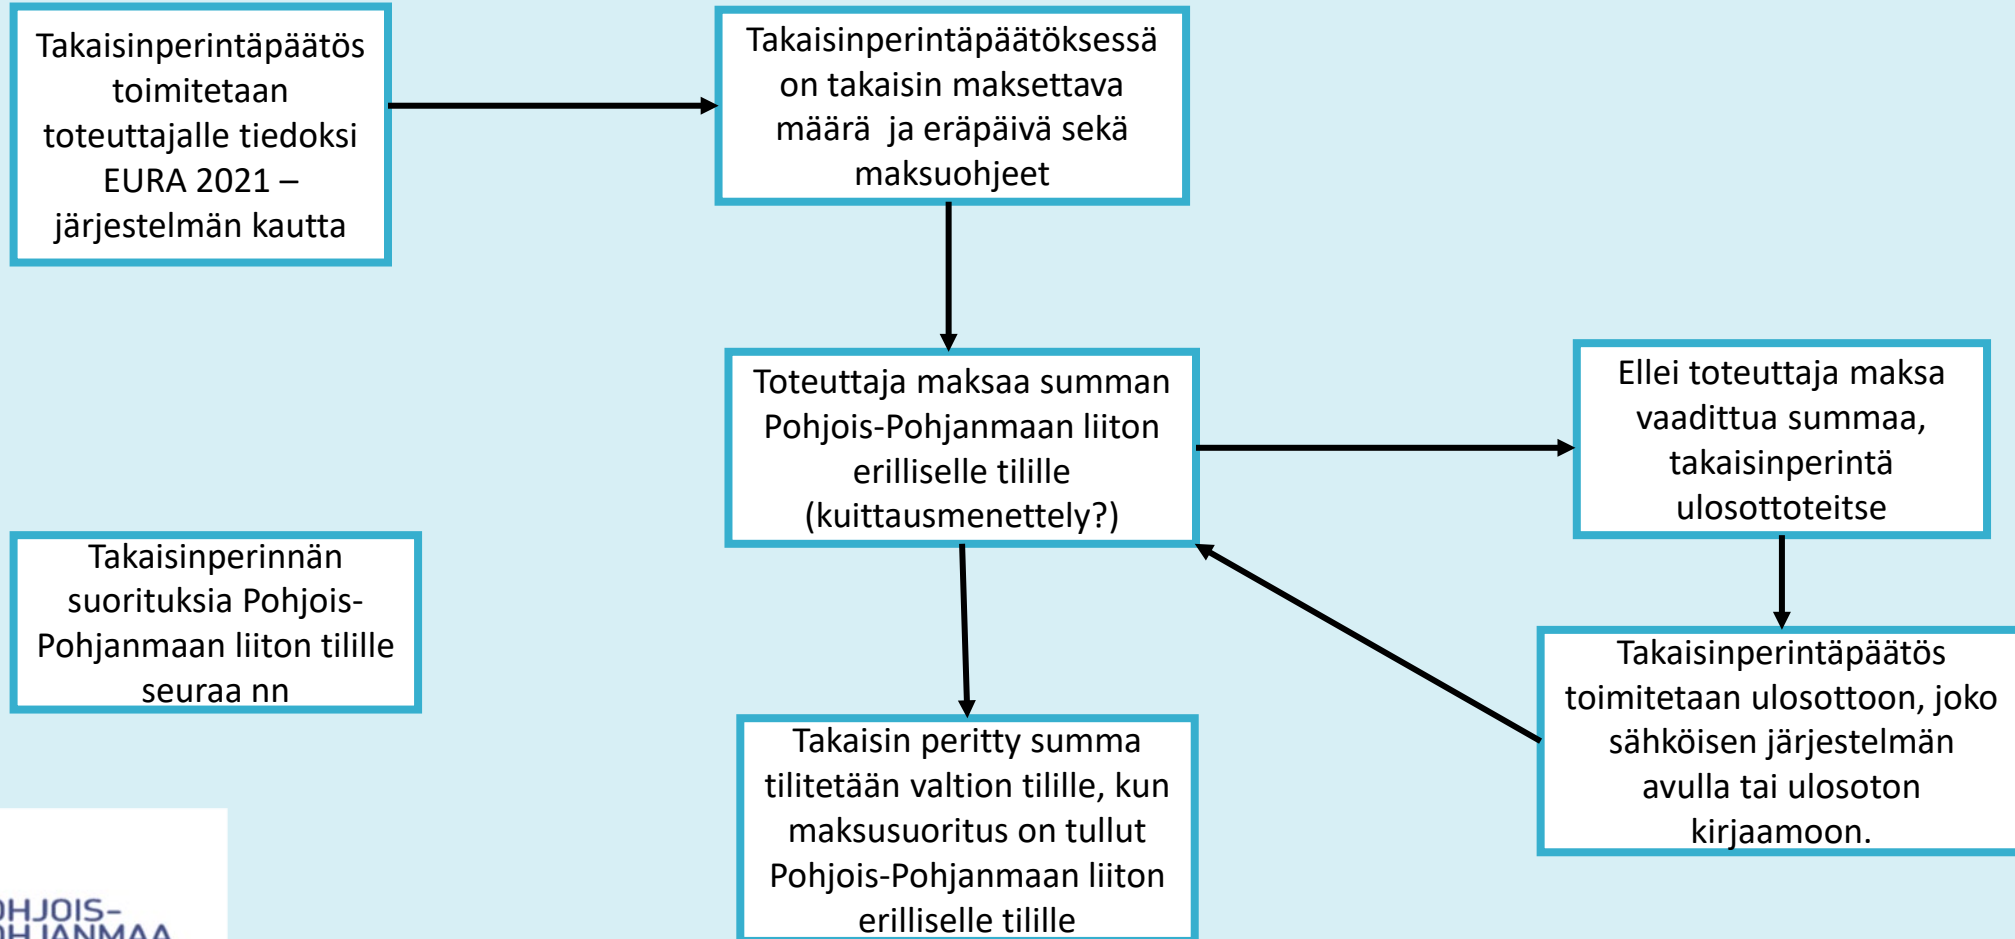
Takaisinperintäpäätös toimitetaan toteuttajalle tiedoksi EURA 2021 –järjestelmän kautta

Takaisinperintäpäätöksessä on takaisin maksettava määrä ja eräpäivä sekä maksuohjeet

Toteuttaja maksaa summan Pohjois-Pohjanmaan liiton erilliselle tilille (kuittausmenettely?)

Ellei toteuttaja maksa vaadittua summaa, takaisinperintä ulosottoteitse

Takaisinperinnän suorituksia Pohjois-Pohjanmaan liiton tilille seuraa nn

Takaisinperintäpäätös toimitetaan ulosottoon, joko sähköisen järjestelmän avulla tai ulosoton kirjaamoon.

Takaisin peritty summa tilitetään valtion tilille, kun maksusuoritus on tullut Pohjois-Pohjanmaan liiton erilliselle tilille

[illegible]HJOIS-
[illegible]HJANMAA